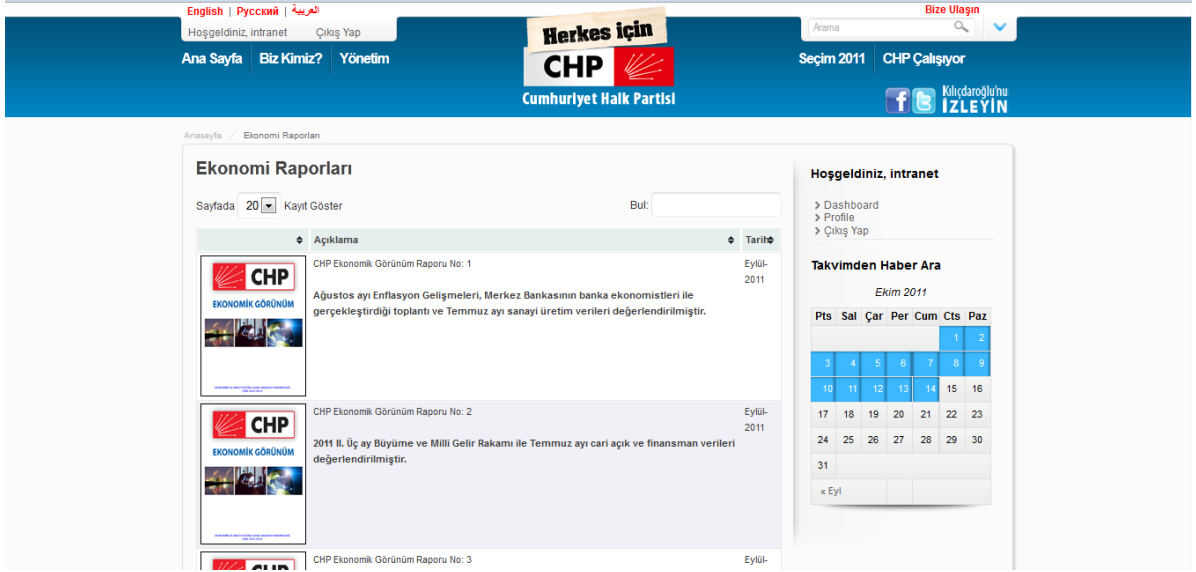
English | Русский | العربية

Hoşgeldiniz, intranet Çıkış Yap

Herkes için CHP

Cumhuriyet Halk Partisi

Bize Ulaşın

Arama

Ana Sayfa | Biz Kimiz? | Yönetim

Seçim 2011 | CHP Çalışıyor

Kılıçdaroğlu'nu İZLEYİN

Anasayfa / Ekonomi Raporları

Ekonomi Raporları

Sayfada 20 Kayıt Göster

Bul:

| | Açıklama | Tarih |
|---|---|---|
| CHP EKONOMİK GÖRÜNÜM | CHP Ekonomik Görünüm Raporu No: 1 Ağustos ayı Enflasyon Gelişmeleri, Merkez Bankasının banka ekonomistleri ile gerçekleştirdiği toplantı ve Temmuz ayı sanayi üretim verileri değerlendirilmiştir. | Eylül-2011 |
| CHP EKONOMİK GÖRÜNÜM | CHP Ekonomik Görünüm Raporu No: 2 2011 II. Üç ay Büyüme ve Milli Gelir Rakamı ile Temmuz ayı cari açık ve finansman verileri değerlendirilmiştir. | Eylül-2011 |
| CHP | CHP Ekonomik Görünüm Raporu No: 3 | Eylül- |

Hoşgeldiniz, intranet

> Dashboard
> Profile
> Çıkış Yap

Takvimden Haber Ara

Ekim 2011

| Pts | Sal | Çar | Per | Cum | Cts | Paz |
|---|---|---|---|---|---|---|
| | | | | | 1 | 2 |
| 3 | 4 | 5 | 6 | 7 | 8 | 9 |
| 10 | 11 | 12 | 13 | 14 | 15 | 16 |
| 17 | 18 | 19 | 20 | 21 | 22 | 23 |
| 24 | 25 | 26 | 27 | 28 | 29 | 30 |
| 31 | | | | | | |

« Eyl